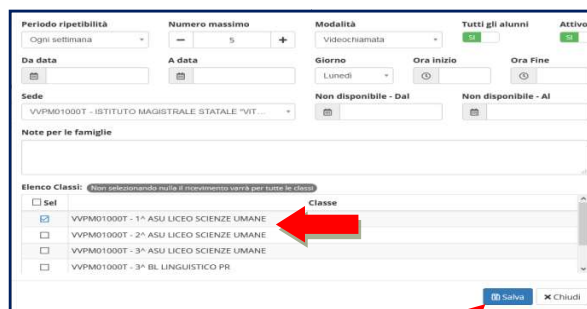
Periodo ripetibilità
Ogni settimana

Numero massimo
—
5
+

Modalità
Videochiamata

Tutti gli alunni
SI

Attivo
SI

Da data

A data

Giorno
Lunedì

Ora inizio

Ora Fine

Sede
VVPM01000T - ISTITUTO MAGISTRALE STATALE "VIT...

Non disponibile - Dal

Non disponibile - Al

Note per le famiglie

Elenco Classi: Non selezionando nulla il ricevimento varrà per tutte le classi

| Sel | Classe |
|---|---|
| ☑ | VVPM01000T - 1^ ASU LICEO SCIENZE UMANE |
| ☐ | VVPM01000T - 2^ ASU LICEO SCIENZE UMANE |
| ☐ | VVPM01000T - 3^ ASU LICEO SCIENZE UMANE |
| ☐ | VVPM01000T - 3^ BL LINGUISTICO PR |

Salva
× Chiudi